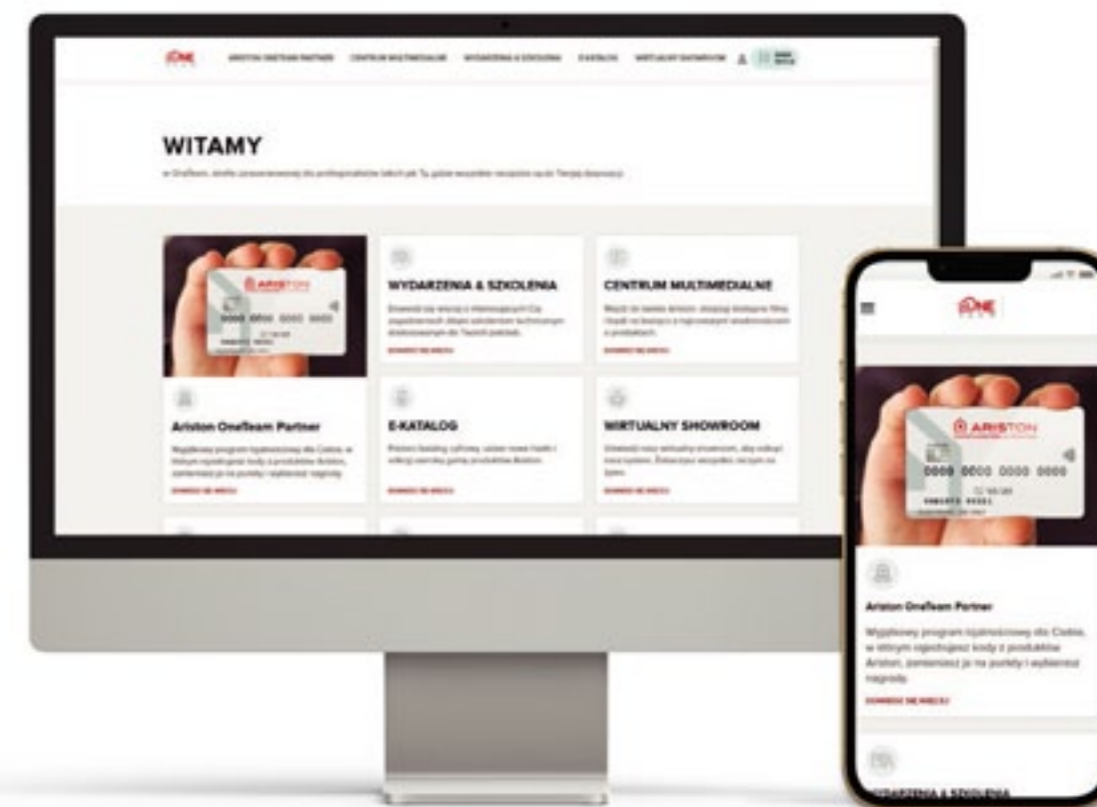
ARISTON ONETEAM PARTNER CENTRUM MULTIMEDIALNE WYDARZENIA & SZKOLENIA E-KATALOG WIRTUALNY SHOWROOM

WITAMY

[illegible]

ARISTON
0000 0000 0000 0000

WYDARZENIA & SZKOLENIA
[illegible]
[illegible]

CENTRUM MULTIMEDIALNE
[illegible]
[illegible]

Ariston OneTeam Partner
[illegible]
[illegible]

E-KATALOG
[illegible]
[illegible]

WIRTUALNY SHOWROOM
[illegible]
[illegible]

ARISTON
0000 0000 0000 0000

Ariston OneTeam Partner
Wyjątkowy program lojalnościowy dla Ciebie, w którym rejestrujesz kody z produktów Ariston, zamieniasz je na punkty i wybierasz nagrody.
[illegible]

WYDARZENIA & SZKOLENIA